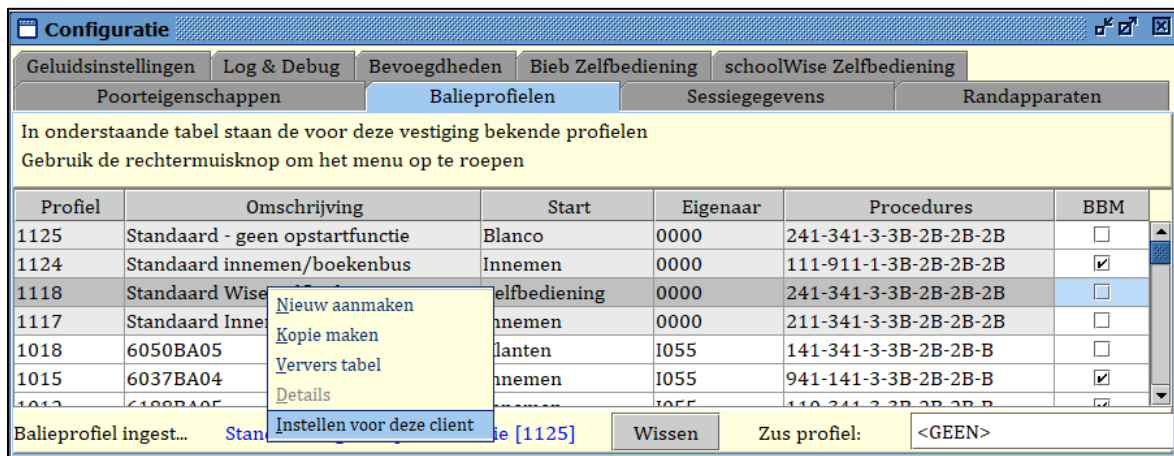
Configuratie

Geluidsinstellingen | Log & Debug | Bevoegdheden | Bieb Zelfbediening | schoolWise Zelfbediening

Poorteigenschappen | Balieprofielen | Sessiegegevens | Randapparaten

In onderstaande tabel staan de voor deze vestiging bekende profielen
Gebruik de rechtermuisknop om het menu op te roepen

| Profiel | Omschrijving | Start | Eigenaar | Procedures | BBM |
|---|---|---|---|---|---|
| 1125 | Standaard - geen opstartfunctie | Blanco | 0000 | 241-341-3-3B-2B-2B-2B | ☐ |
| 1124 | Standaard innemen/boekenbus | Innemen | 0000 | 111-911-1-3B-2B-2B-2B | ☑ |
| 1118 | Standaard Wise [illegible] | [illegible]elfbediening | 0000 | 241-341-3-3B-2B-2B-2B | ☐ |
| 1117 | Standaard Inne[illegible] | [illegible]nnemen | 0000 | 211-341-3-3B-2B-2B-2B | ☐ |
| 1018 | 6050BA05 | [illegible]lanten | I055 | 141-341-3-3B-2B-2B-B | ☐ |
| 1015 | 6037BA04 | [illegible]nnemen | I055 | 941-141-3-3B-2B-2B-B | ☑ |
| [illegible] | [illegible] | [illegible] | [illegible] | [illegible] | ☑ |

Nieuw aanmaken
Kopie maken
Ververs tabel
Details
Instellen voor deze client

Balieprofiel ingest... Stan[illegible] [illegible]e [1125] Wissen Zus profiel: <GEEN>